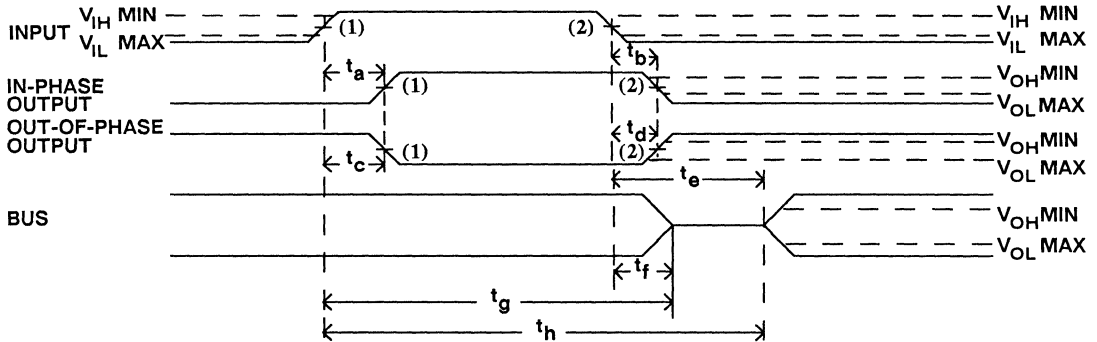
INPUT $V_{IH}$ MIN
$V_{IL}$ MAX
(1)
(2)
$V_{IH}$ MIN
$V_{IL}$ MAX
$t_a$
$t_b$
IN-PHASE OUTPUT
(1)
(2)
$V_{OH}$MIN
$V_{OL}$MAX
$t_d$
OUT-OF-PHASE OUTPUT
$t_c$
(1)
(2)
$V_{OH}$MIN
$V_{OL}$MAX
$t_e$
BUS
$V_{OH}$MIN
$V_{OL}$MAX
$t_f$
$t_g$
$t_h$